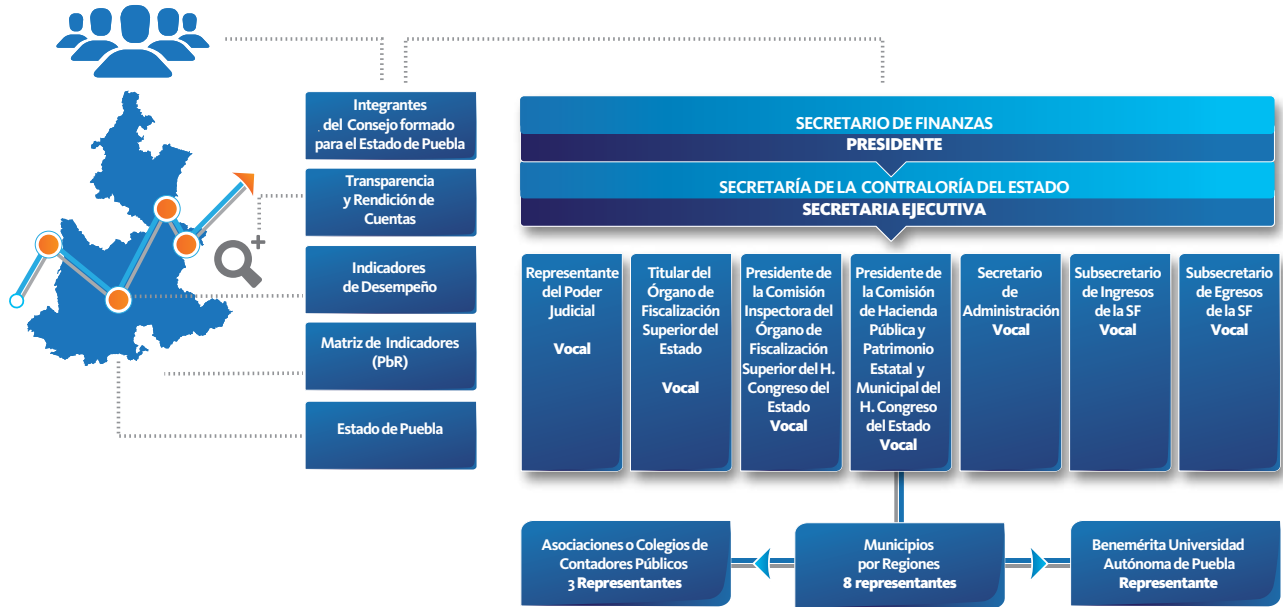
Integrantes del Consejo formado para el Estado de Puebla

Transparencia y Rendición de Cuentas

Indicadores de Desempeño

Matriz de Indicadores (PbR)

Estado de Puebla

SECRETARIO DE FINANZAS
PRESIDENTE

SECRETARÍA DE LA CONTRALORÍA DEL ESTADO
SECRETARIA EJECUTIVA

Representante del Poder Judicial
Vocal

Titular del Órgano de Fiscalización Superior del Estado
Vocal

Presidente de la Comisión Inspectora del Órgano de Fiscalización Superior del H. Congreso del Estado
Vocal

Presidente de la Comisión de Hacienda Pública y Patrimonio Estatal y Municipal del H. Congreso del Estado
Vocal

Secretario de Administración
Vocal

Subsecretario de Ingresos de la SF
Vocal

Subsecretario de Egresos de la SF
Vocal

Asociaciones o Colegios de Contadores Públicos
3 Representantes

Municipios por Regiones
8 representantes

Benemérita Universidad Autónoma de Puebla
Representante